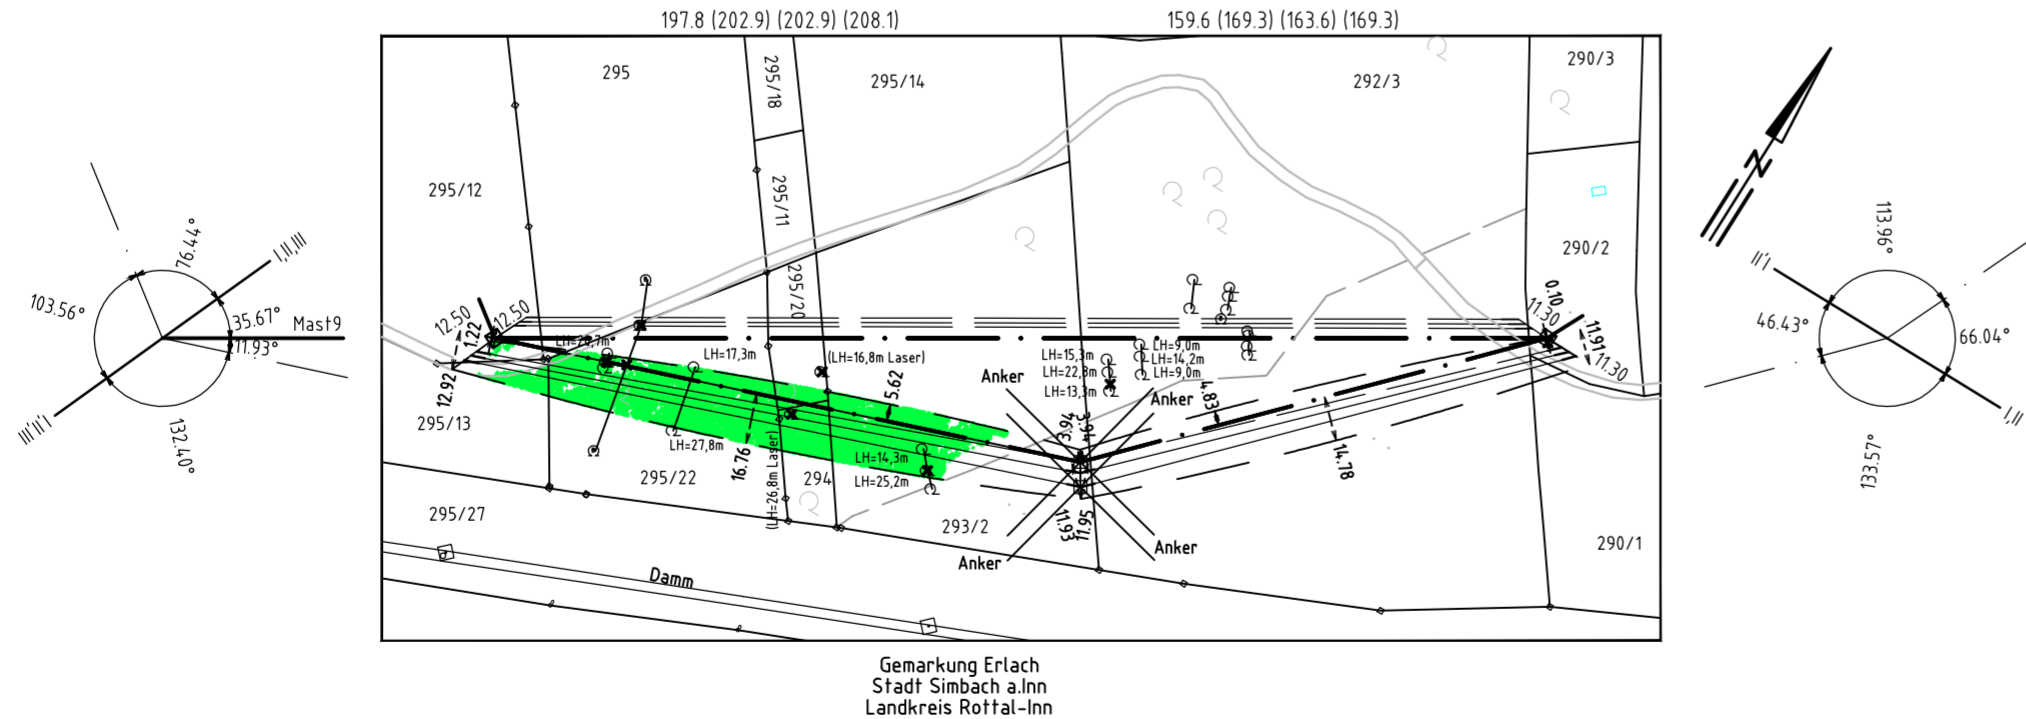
197.8 (202.9) (202.9) (208.1)
159.6 (169.3) (163.6) (169.3)

295
295/18
295/14
292/3
290/3
295/12
295/11
295/20
290/2

76.44°
I,II,III
103.56°
35.67°
Mast9
11.93°
III,II,I
132.40°

12.50
12.50
1.22
12.92
LH=26,7m
LH=17,3m
(LH=16,8m Laser)
5.62
LH=27,8m
16.76
(LH=26,8m Laser)
LH=14,3m
LH=25,2m
295/13
295/22
294
295/27
293/2

Anker
LH=15,3m
LH=22,8m
LH=13,3m
LH=9,0m
LH=14,2m
LH=9,0m
3.94
3.94
4.83
Anker
14.78
11.93
11.95
Anker
Anker

0.10
11.30
11.91
11.30
290/1

Damm

N
113.96°
II,I
46.43°
66.04°
133.57°
I,II

Gemarkung Erlach
Stadt Simbach a.Inn
Landkreis Rottal-Inn